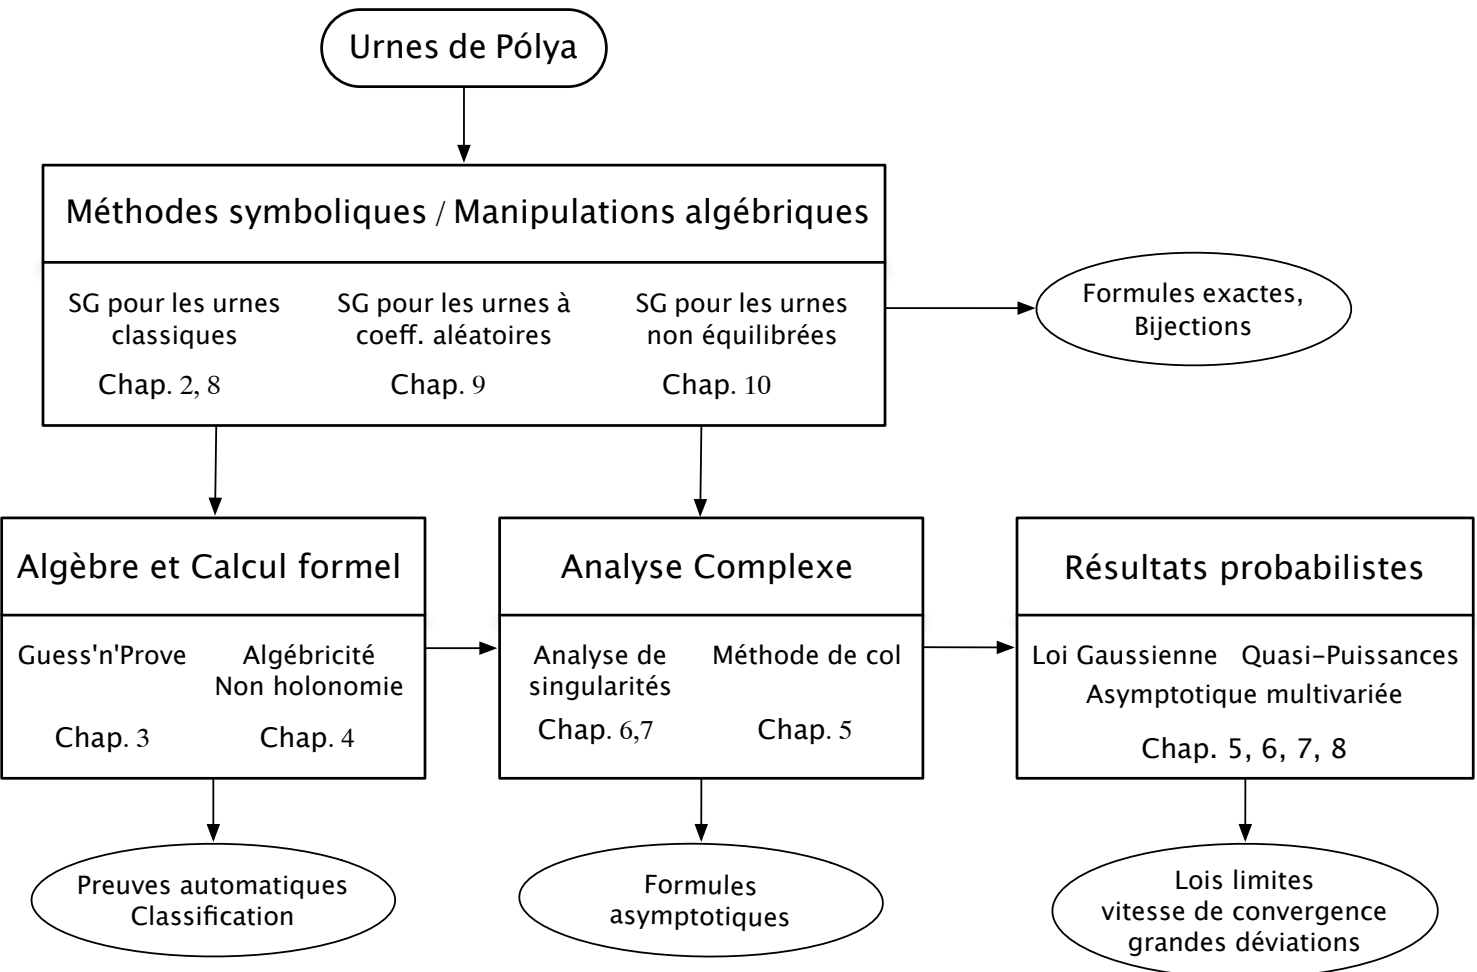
Urnes de Pólya

Méthodes symboliques / Manipulations algébriques

SG pour les urnes classiques
Chap. 2, 8

SG pour les urnes à coeff. aléatoires
Chap. 9

SG pour les urnes non équilibrées
Chap. 10

Formules exactes, Bijections

Algèbre et Calcul formel

Guess'n'Prove
Chap. 3

Algébricité
Non holonomie
Chap. 4

Analyse Complexe

Analyse de singularités
Chap. 6,7

Méthode de col
Chap. 5

Résultats probabilistes

Loi Gaussienne Quasi-Puissances
Asymptotique multivariée
Chap. 5, 6, 7, 8

Preuves automatiques
Classification

Formules asymptotiques

Lois limites
vitesse de convergence
grandes déviations